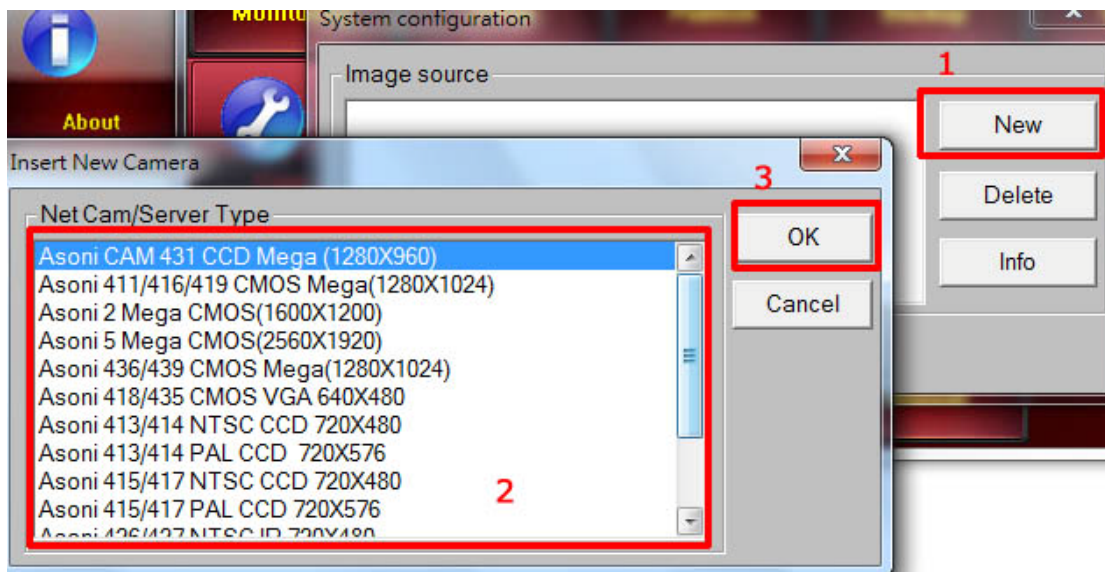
About

Monito

System configuration

Image source

1

New

Delete

Info

Insert New Camera

3

Net Cam/Server Type

Asoni CAM 431 CCD Mega (1280X960)
Asoni 411/416/419 CMOS Mega(1280X1024)
Asoni 2 Mega CMOS(1600X1200)
Asoni 5 Mega CMOS(2560X1920)
Asoni 436/439 CMOS Mega(1280X1024)
Asoni 418/435 CMOS VGA 640X480
Asoni 413/414 NTSC CCD 720X480
Asoni 413/414 PAL CCD 720X576
Asoni 415/417 NTSC CCD 720X480
Asoni 415/417 PAL CCD 720X576
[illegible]

2

OK

Cancel